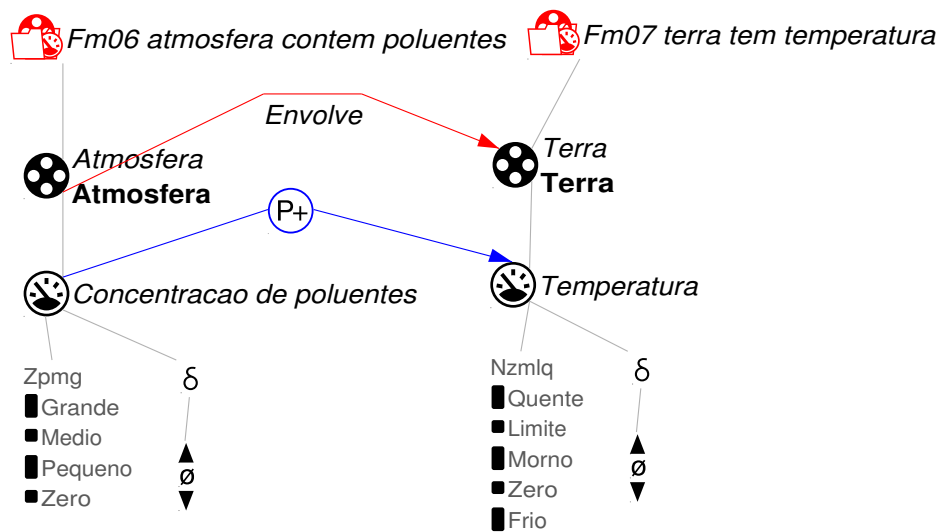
Fm06 atmosfera contem poluentes

Fm07 terra tem temperatura

Envolve

Atmosfera
**Atmosfera**

Terra
**Terra**

P+

Concentracao de poluentes

Temperatura

Zpmg
Grande
Medio
Pequeno
Zero

δ
▲
ø
▼

Nzmlq
Quente
Limite
Morno
Zero
Frio

δ
▲
ø
▼